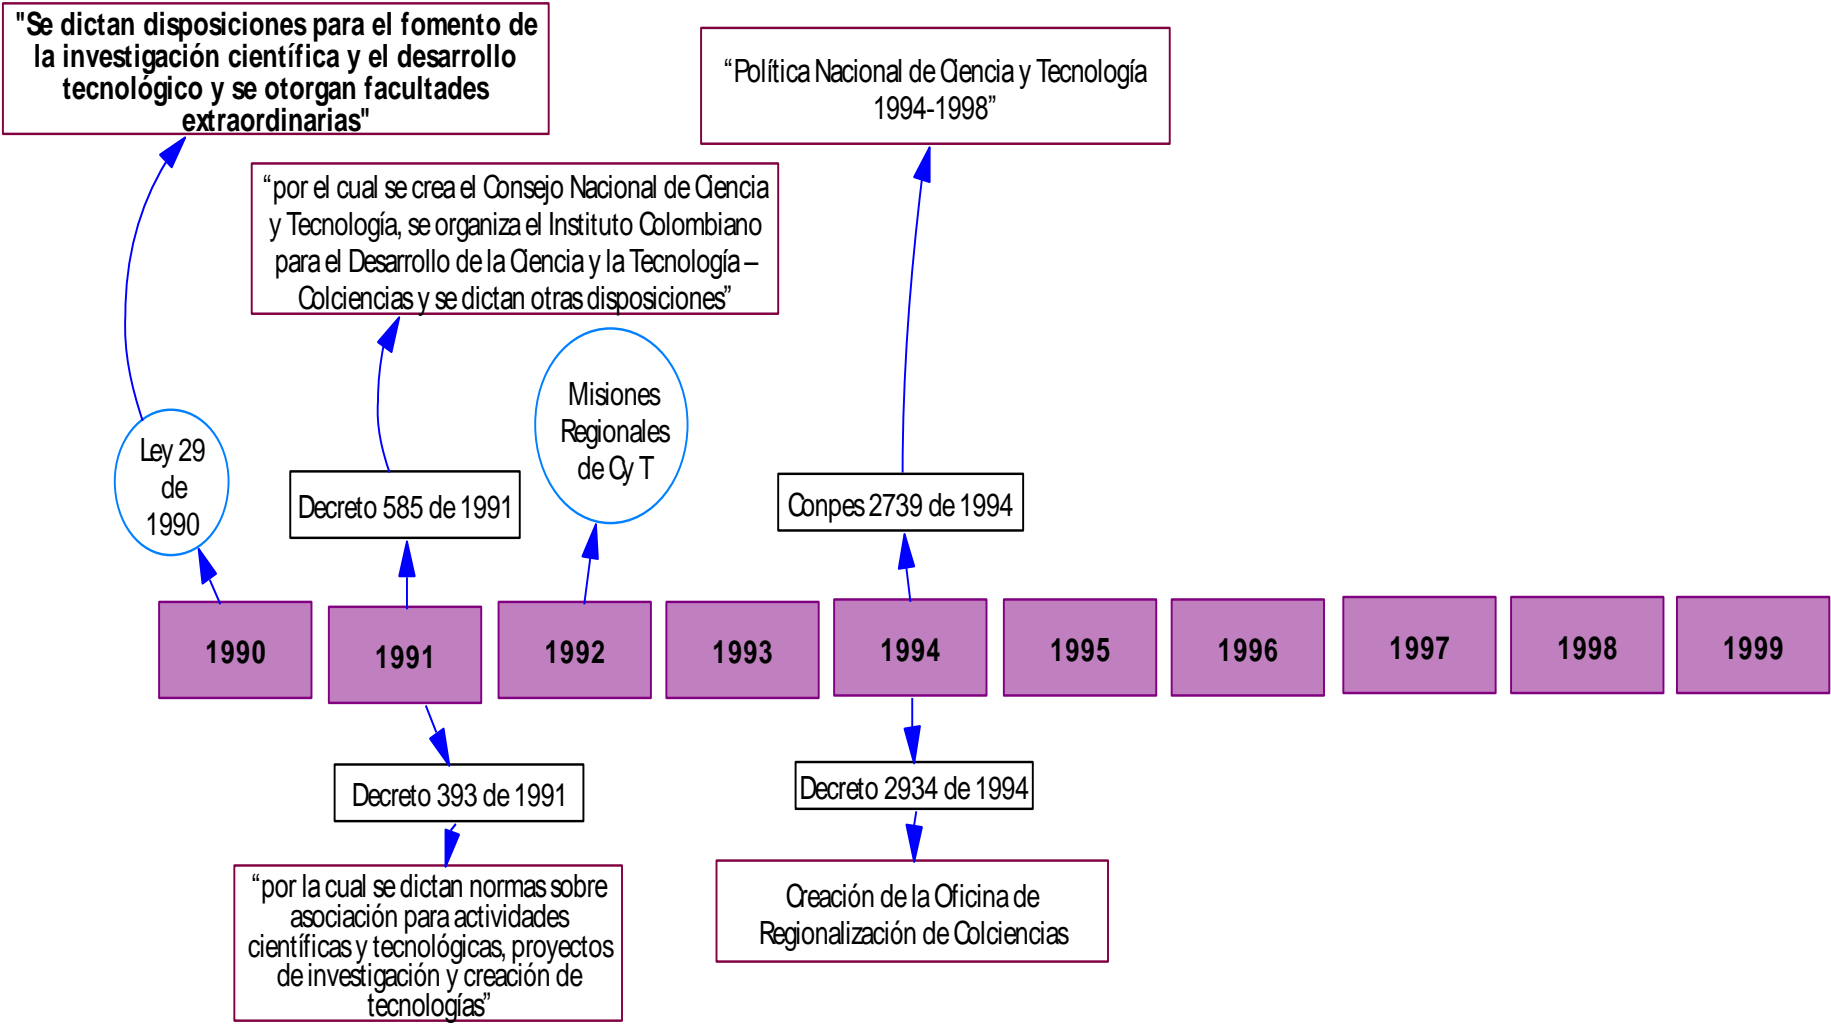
"Se dictan disposiciones para el fomento de la investigación científica y el desarrollo tecnológico y se otorgan facultades extraordinarias"

“Política Nacional de Ciencia y Tecnología 1994-1998”

“por el cual se crea el Consejo Nacional de Ciencia y Tecnología, se organiza el Instituto Colombiano para el Desarrollo de la Ciencia y la Tecnología – Colciencias y se dictan otras disposiciones”

Misiones Regionales de Cy T

Ley 29 de 1990

Decreto 585 de 1991

Conpes 2739 de 1994

| 1990 | 1991 | 1992 | 1993 | 1994 | 1995 | 1996 | 1997 | 1998 | 1999 |
|---|---|---|---|---|---|---|---|---|---|

Decreto 393 de 1991

Decreto 2934 de 1994

“por la cual se dictan normas sobre asociación para actividades científicas y tecnológicas, proyectos de investigación y creación de tecnologías”

Creación de la Oficina de Regionalización de Colciencias